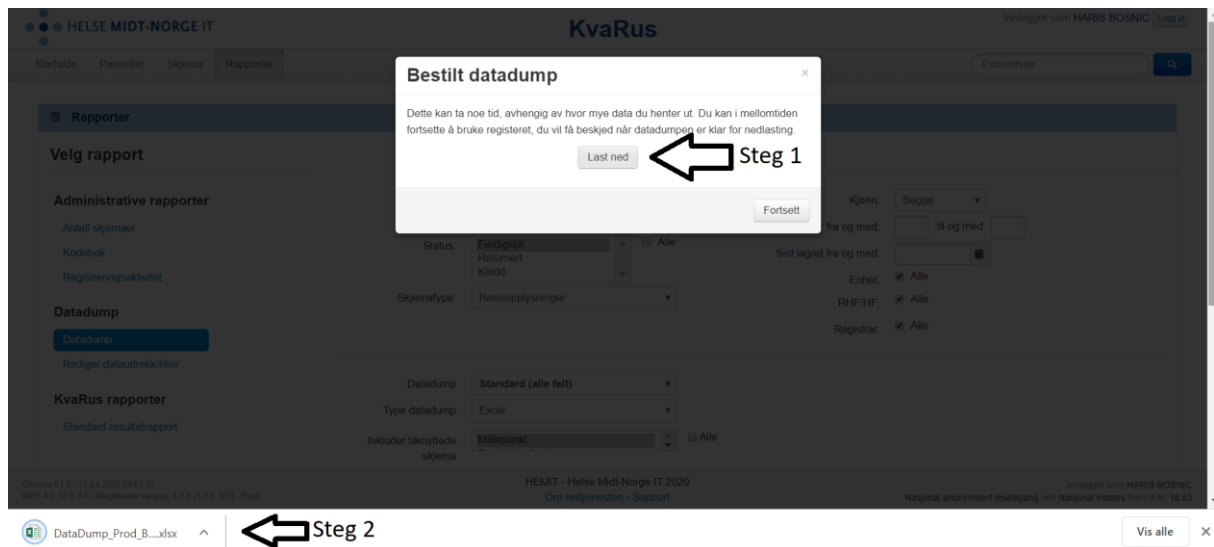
HELSE MIDT-NORGE IT

KvaRus

Innlogget som HARIS BOSNIC Logg ut

Startside Pasienter Skjema Rapporter

Pasientsøk

Rapporter

Velg rapport

Administrative rapporter

Antall skjemaer

Kodebok

Registreringsaktivitet

Datadump

Datadump

Rediger datauttrekk/filter

KvaRus rapporter

Standard resultatrapport

Bestilt datadump

×

Dette kan ta noe tid, avhengig av hvor mye data du henter ut. Du kan i mellomtiden fortsette å bruke registeret, du vil få beskjed når datadumpen er klar for nedlasting.

Last ned

Steg 1

Fortsett

Status: Ferdigstilt Returnert Kladd

Alle

Skjematype: Basisopplysninger

Datadump Standard (alle felt)

Type datadump Excel

Inkluder tilknyttede skjema Målepunkt

Alle

Kjønn: Begge

fra og med til og med

Sist lagret fra og med

Enhet: Alle

RHF/HF: Alle

Registrar: Alle

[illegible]

HEMIT - Helse Midt-Norge IT 2020

Om nettjenesten - Support

Innlogget som HARIS BOSNIC

Nasjonal anonymisert lesetilgang ved Nasjonal instans fram til kl. 16:53

DataDump_Prod_B....xlsx

Steg 2

Vis alle

×